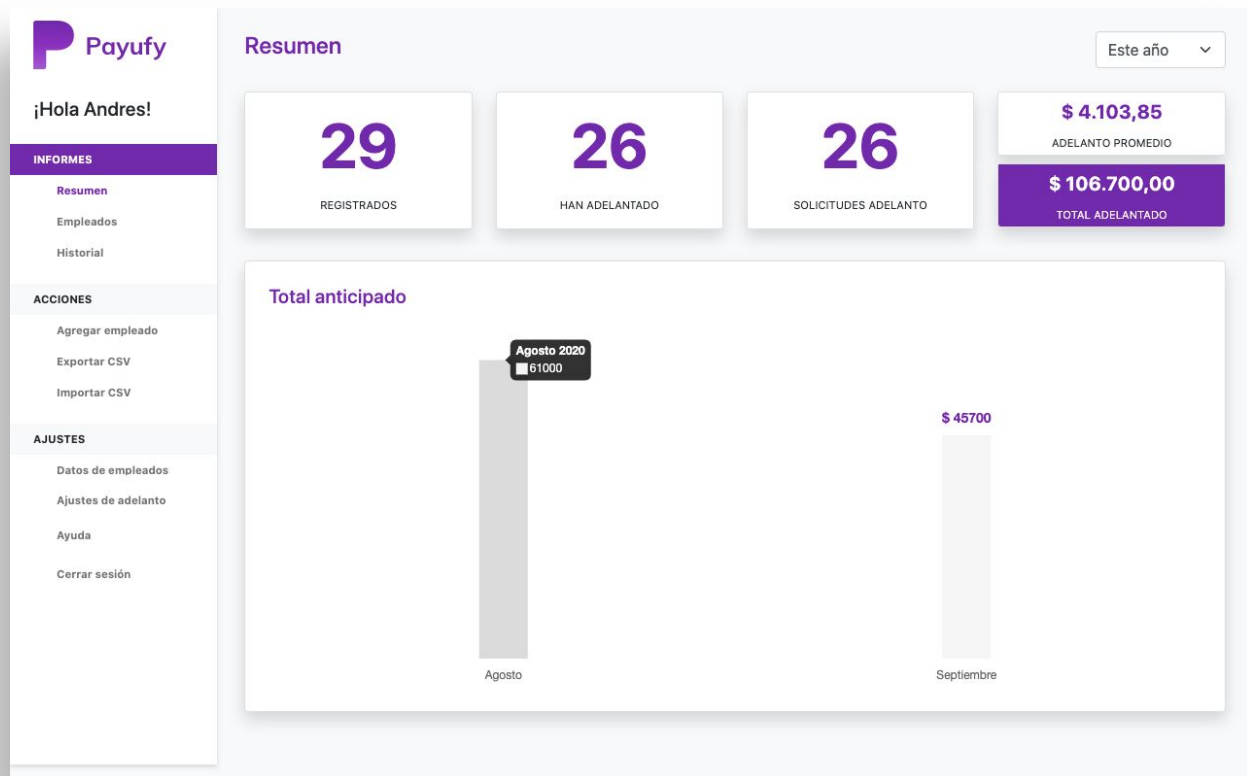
Payufy

¡Hola Andres!

INFORMES

Resumen

Empleados

Historial

ACCIONES

Agregar empleado

Exportar CSV

Importar CSV

AJUSTES

Datos de empleados

Ajustes de adelanto

Ayuda

Cerrar sesión

Resumen

Este año

29

REGISTRADOS

26

HAN ADELANTADO

26

SOLICITUDES ADELANTO

$ 4.103,85

ADELANTO PROMEDIO

$ 106.700,00

TOTAL ADELANTADO

Total anticipado

Agosto 2020

61000

$ 45700

Agosto

Septiembre